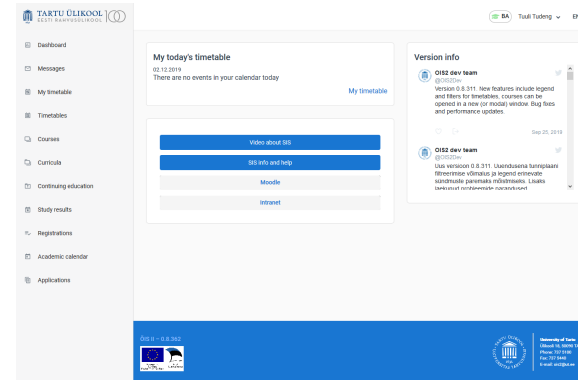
TARTU ÜLIKOOL
EESTI RAHVUSÜLIKOOL

BA Tuuli Tudeng EN

Dashboard
Messages
My timetable
Timetables
Courses
Curricula
Continuing education
Study results
Registrations
Academic calendar
Applications

My today's timetable
02.12.2019
There are no events in your calendar today
My timetable

Video about SIS
SIS info and help
Moodle
Intranet

Version info

OIS2 dev team
@OIS2Dev
Version 0.8.311. New features include legend and filters for timetables, courses can be opened in a new (or modal) window. Bug fixes and performance updates.
Sep 25, 2019

OIS2 dev team
@OIS2Dev
Uus versioon 0.8.311. Uuendusena tunniplaani filtreerimise võimalus ja legend erinevate sündmuste paremaks mõistmiseks. Lisaks lieknvad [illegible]

ÕIS II – 0.8.362

University of Tartu
Ülikooli 18, 50090 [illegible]
Phone: 737 5100
Fax: 737 5440
E-mail: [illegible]@ut.ee